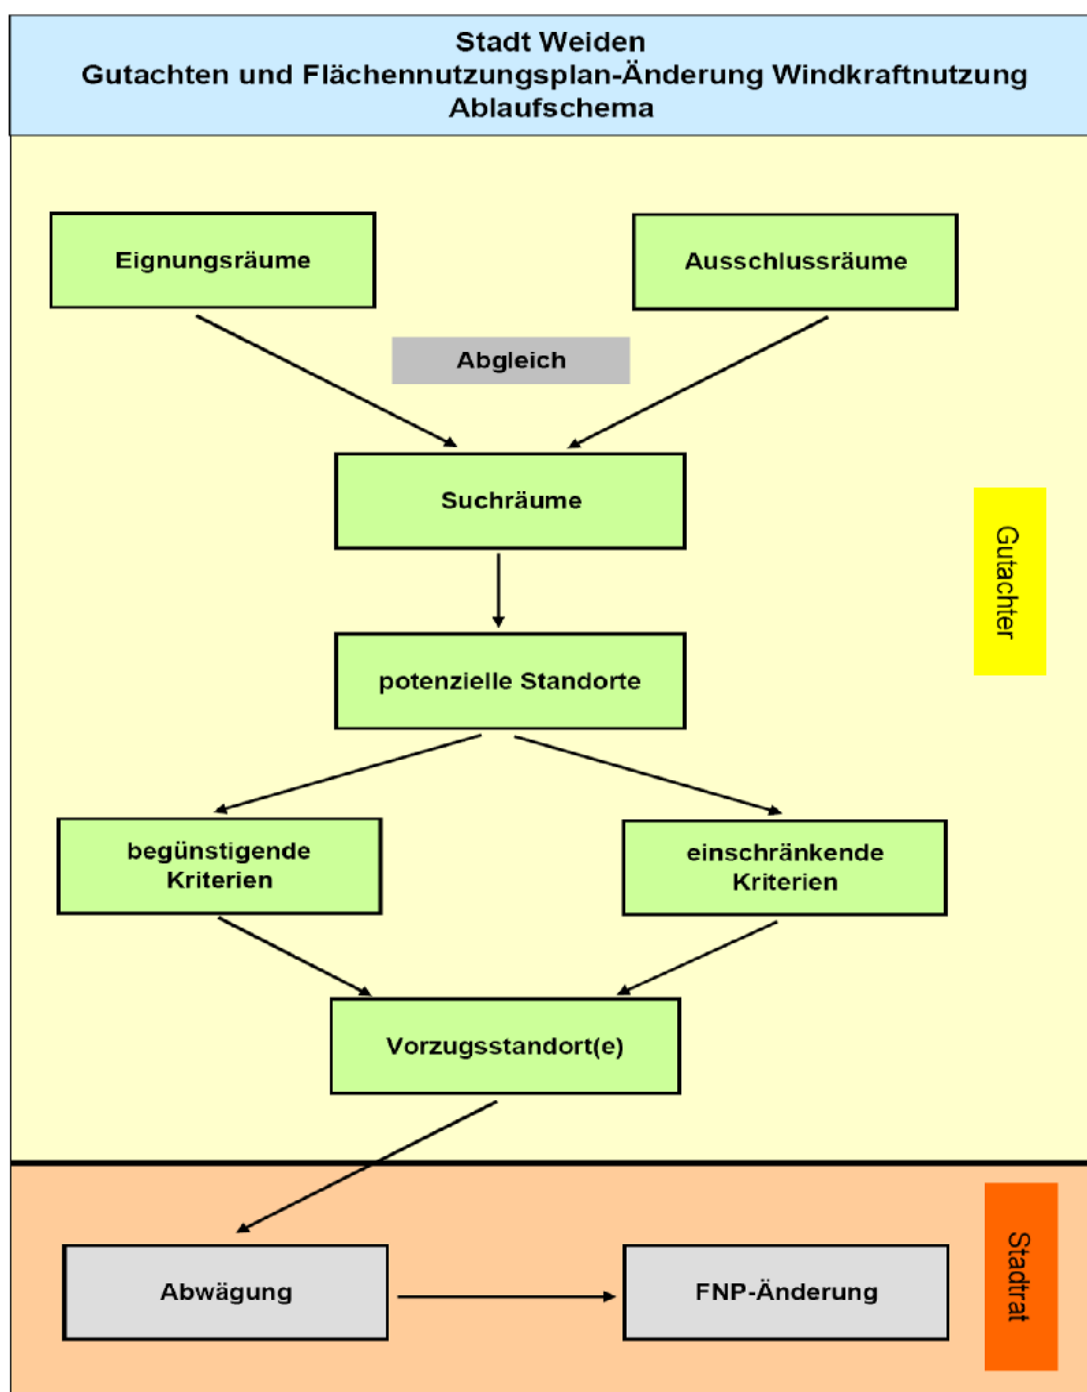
Stadt Weiden
Gutachten und Flächennutzungsplan-Änderung Windkraftnutzung
Ablaufschema

Eignungsräume

Ausschlussräume

Abgleich

Suchräume

potenzielle Standorte

begünstigende Kriterien

einschränkende Kriterien

Vorzugsstandort(e)

Gutachter

Abwägung

FNP-Änderung

Stadtrat